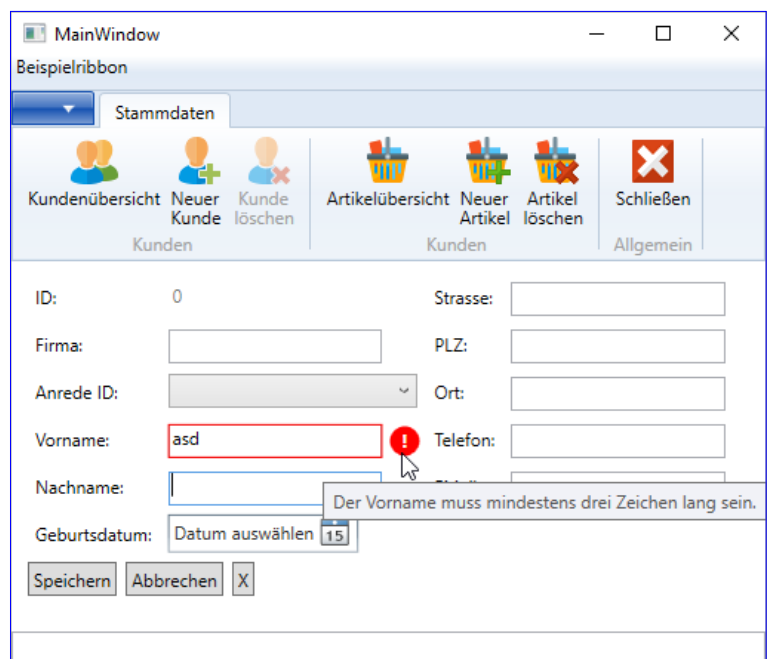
MainWindow

Beispielribbon

Stammdaten

Kundenübersicht Neuer Kunde Kunde löschen
Kunden

Artikelübersicht Neuer Artikel Artikel löschen
Kunden

Schließen
Allgemein

ID: 0

Firma:

Anrede ID:

Vorname: asd

Nachname:

Geburtsdatum: Datum auswählen 15

Strasse:

PLZ:

Ort:

Telefon:

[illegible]

Der Vorname muss mindestens drei Zeichen lang sein.

Speichern Abbrechen X